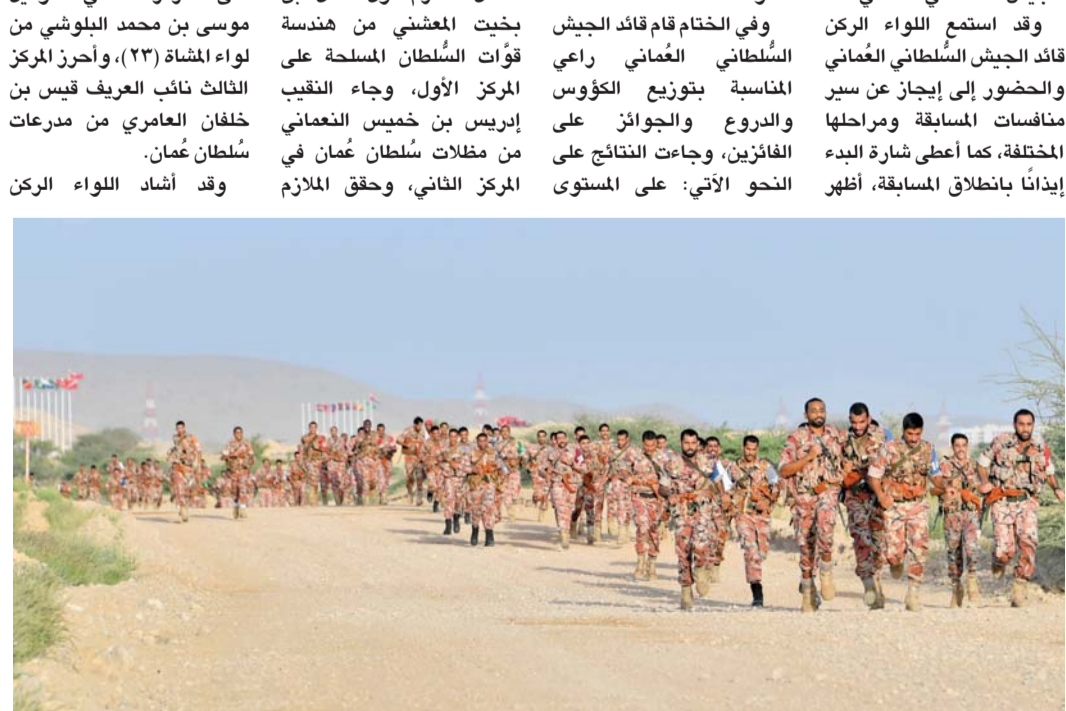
وقد استمع اللواء الركن قائد الجيش السُّلطاني العُماني والحضور إلى إيجاز عن سير منافسات المسابقة ومراحلها المختلفة، كما أعطى شارة البدء إيذانًا بانطلاق المسابقة، أظهر

وفي الختام قام قائد الجيش السُّلطاني العُماني راعي المناسبة بتوزيع الكؤوس والدروع والجوائز على الفائزين، وجاءت النتائج على النحو الآتي: على المستوى

بخيت المعشني من هندسة قوَّات السُّلطان المسلحة على المركز الأول، وجاء النقيب إدريس بن خميس النعماني من مظلات سُلطان عُمان في المركز الثاني، وحقق الملازم

موسى بن محمد البلوشي من لواء المشاة (٢٣)، وأحرز المركز الثالث نائب العريف قيس بن خلفان العامري من مدرعات سُلطان عُمان.

وقد أشاد اللواء الركن